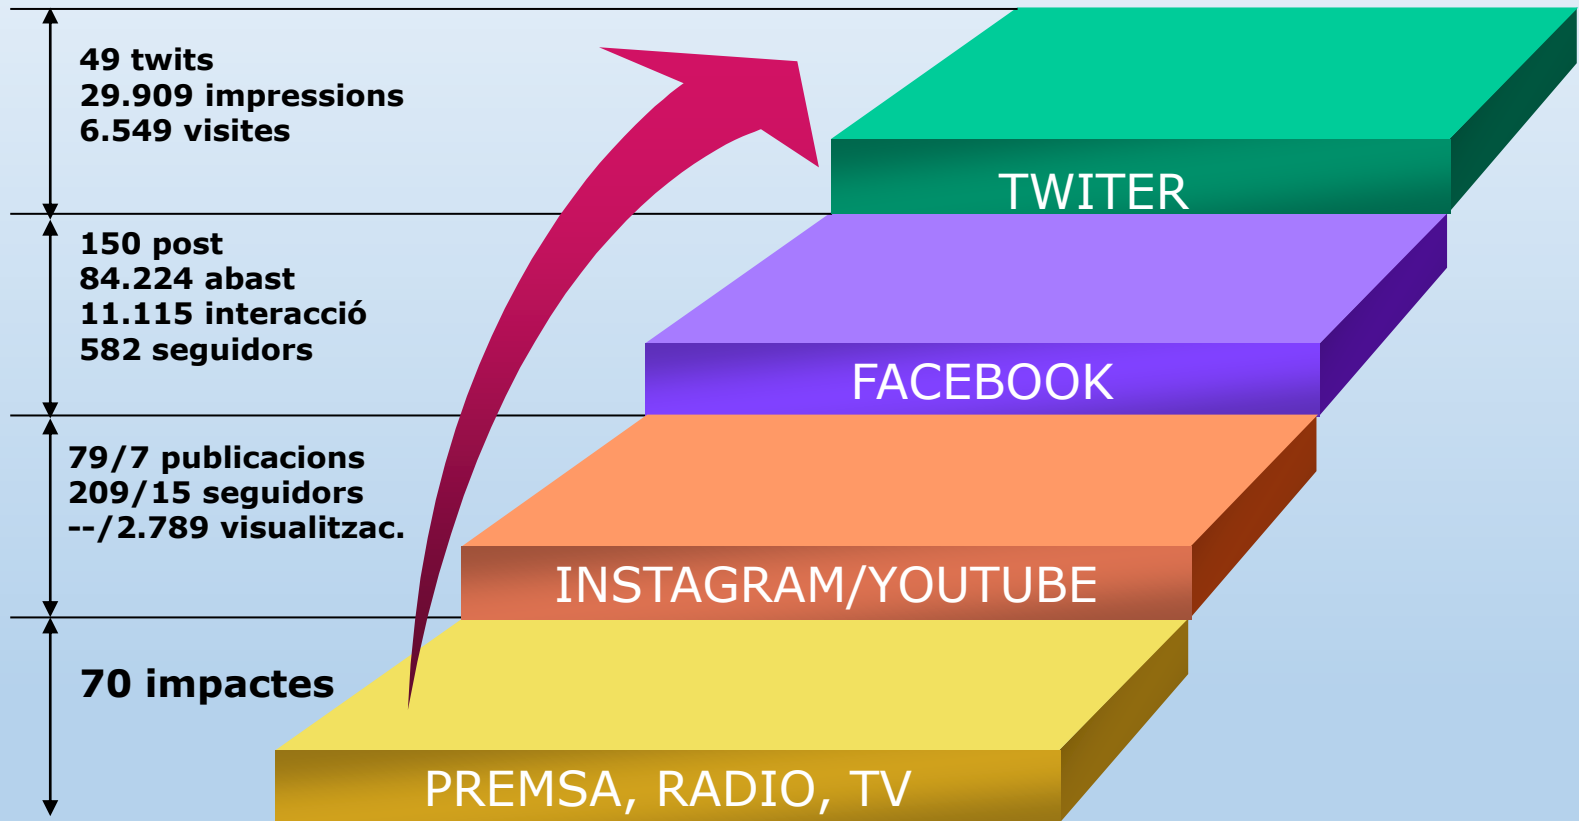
49 twits
29.909 impressions
6.549 visites

TWITER

150 post
84.224 abast
11.115 interacció
582 seguidors

FACEBOOK

79/7 publicacions
209/15 seguidors
--/2.789 visualitzac.

INSTAGRAM/YOUTUBE

70 impactes

PREMSA, RADIO, TV